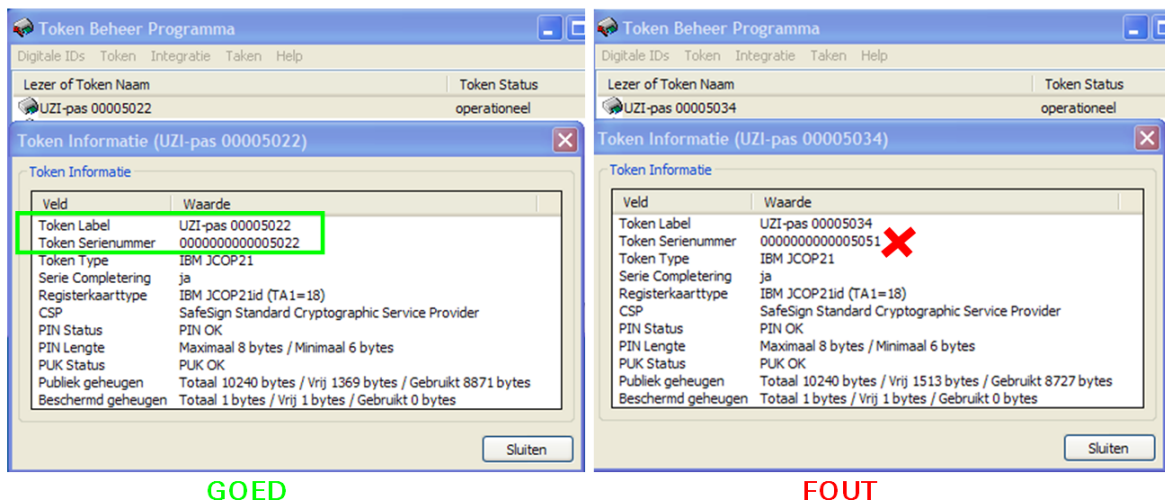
Token Beheer Programma

Digitale IDs Token Integratie Taken Help

| Lezer of Token Naam | Token Status |
|---|---|
| UZI-pas 00005022 | operationeel |

Token Informatie (UZI-pas 00005022)

Token Informatie

| Veld | Waarde |
|---|---|
| Token Label | UZI-pas 00005022 |
| Token Serienummer | 0000000000005022 |
| Token Type | IBM JCOP21 |
| Serie Completering | ja |
| Registerkaarttype | IBM JCOP21id (TA1=18) |
| CSP | SafeSign Standard Cryptographic Service Provider |
| PIN Status | PIN OK |
| PIN Lengte | Maximaal 8 bytes / Minimaal 6 bytes |
| PUK Status | PUK OK |
| Publiek geheugen | Totaal 10240 bytes / Vrij 1369 bytes / Gebruikt 8871 bytes |
| Beschermd geheugen | Totaal 1 bytes / Vrij 1 bytes / Gebruikt 0 bytes |

Sluiten

GOED

Token Beheer Programma

Digitale IDs Token Integratie Taken Help

| Lezer of Token Naam | Token Status |
|---|---|
| UZI-pas 00005034 | operationeel |

Token Informatie (UZI-pas 00005034)

Token Informatie

| Veld | Waarde |
|---|---|
| Token Label | UZI-pas 00005034 |
| Token Serienummer | 0000000000005051 |
| Token Type | IBM JCOP21 |
| Serie Completering | ja |
| Registerkaarttype | IBM JCOP21id (TA1=18) |
| CSP | SafeSign Standard Cryptographic Service Provider |
| PIN Status | PIN OK |
| PIN Lengte | Maximaal 8 bytes / Minimaal 6 bytes |
| PUK Status | PUK OK |
| Publiek geheugen | Totaal 10240 bytes / Vrij 1513 bytes / Gebruikt 8727 bytes |
| Beschermd geheugen | Totaal 1 bytes / Vrij 1 bytes / Gebruikt 0 bytes |

Sluiten

FOUT